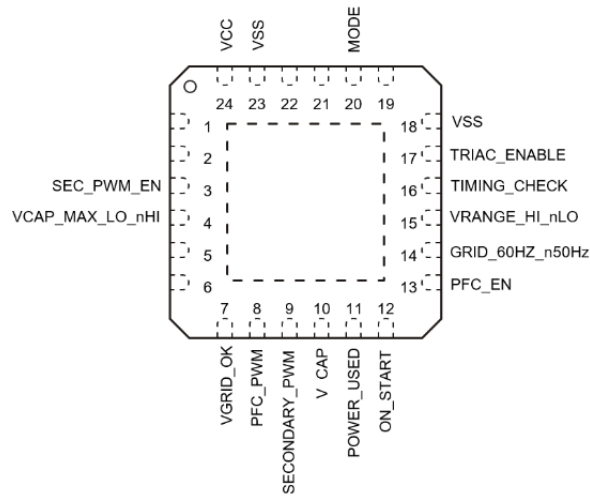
VCC VSS MODE

24 23 22 21 20 19

1
2
SEC_PWM_EN 3
VCAP_MAX_LO_nHI 4
5
6

18 VSS
17 TRIAC_ENABLE
16 TIMING_CHECK
15 VRANGE_HI_nLO
14 GRID_60HZ_n50Hz
13 PFC_EN

7 8 9 10 11 12

VGRID_OK PFC_PWM SECONDARY_PWM V_CAP POWER_USED ON_START